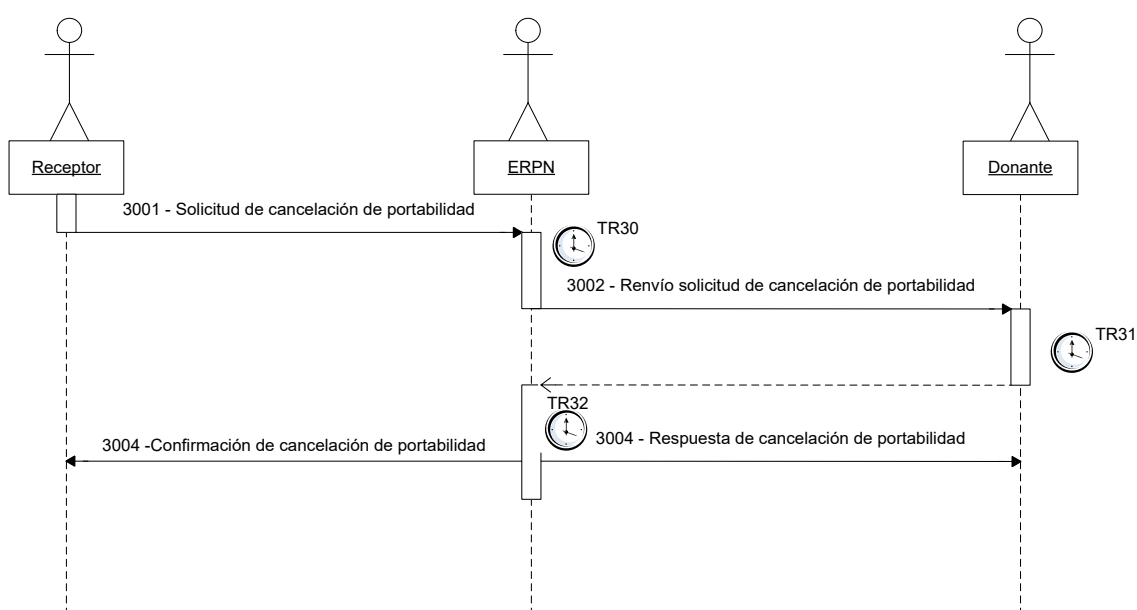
Receptor

ERPN

Donante

3001 - Solicitud de cancelación de portabilidad

TR30

3002 - Renvío solicitud de cancelación de portabilidad

TR31

TR32

3004 -Confirmación de cancelación de portabilidad

3004 - Respuesta de cancelación de portabilidad